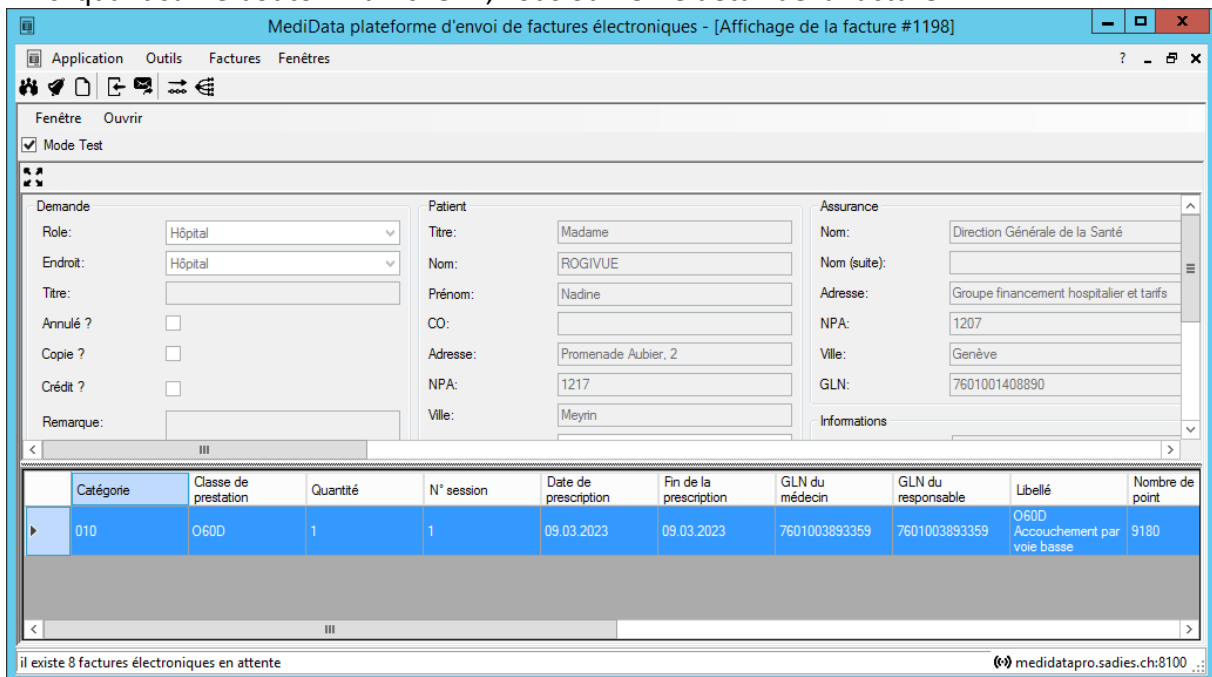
MediData plateforme d'envoi de factures électroniques - [Affichage de la facture #1198]

Application Outils Factures Fenêtres

Fenêtre Ouvrir

Mode Test

Demande
Role: Hôpital
Endroit: Hôpital
Titre:
Annulé ?
Copie ?
Crédit ?
Remarque:

Patient
Titre: Madame
Nom: ROGIVUE
Prénom: Nadine
CO:
Adresse: Promenade Aubier, 2
NPA: 1217
Ville: Meyrin

Assurance
Nom: Direction Générale de la Santé
Nom (suite):
Adresse: Groupe financement hospitalier et tarifs
NPA: 1207
Ville: Genève
GLN: 7601001408890

Informations

| Catégorie | Classe de prestation | Quantité | N° session | Date de prescription | Fin de la prescription | GLN du médecin | GLN du responsable | Libellé | Nombre de point |
|---|---|---|---|---|---|---|---|---|---|
| 010 | O60D | 1 | 1 | 09.03.2023 | 09.03.2023 | 7601003893359 | 7601003893359 | O60D Accouchement par voie basse | 9180 |

il existe 8 factures électroniques en attente
medidatapro.sadies.ch:8100